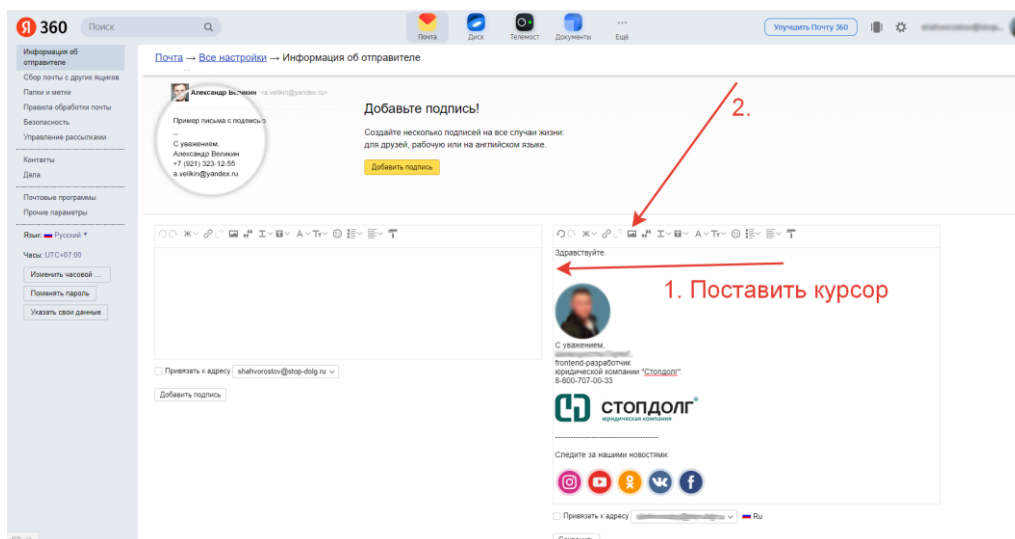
Я 360 Поиск

Почта Диск Телемост Документы Ещё

Улучшить Почту 360

Информация об отправителе
Сбор почты с других ящиков
Папки и метки
Правила обработки почты
Безопасность
Управление рассылками

Контакты
Дела

Почтовые программы
Прочие параметры

Язык: Русский
Часы: UTC+07:00
Изменить часовой ...
Поменять пароль
Указать свои данные

Почта → Все настройки → Информация об отправителе

Александр Великин <a.velikin@yandex.ru>

Пример письма с подписью
--
С уважением,
Александр Великин
+7 (921) 323-12-55
a.velikin@yandex.ru

Добавьте подпись!
Создайте несколько подписей на все случаи жизни: для друзей, рабочую или на английском языке.
Добавить подпись

2.

Привязать к адресу shahvorostov@stop-dolg.ru
Добавить подпись

Здравствуйте.

1. Поставить курсор

С уважением,
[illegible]
frontend-разработчик
юридической компании "Стопдолг".
8-800-707-00-33

СТОПДОЛГ
юридическая компания

-----------------------------------------

Следите за нашими новостями:

Привязать к адресу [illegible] Ru
Сохранить